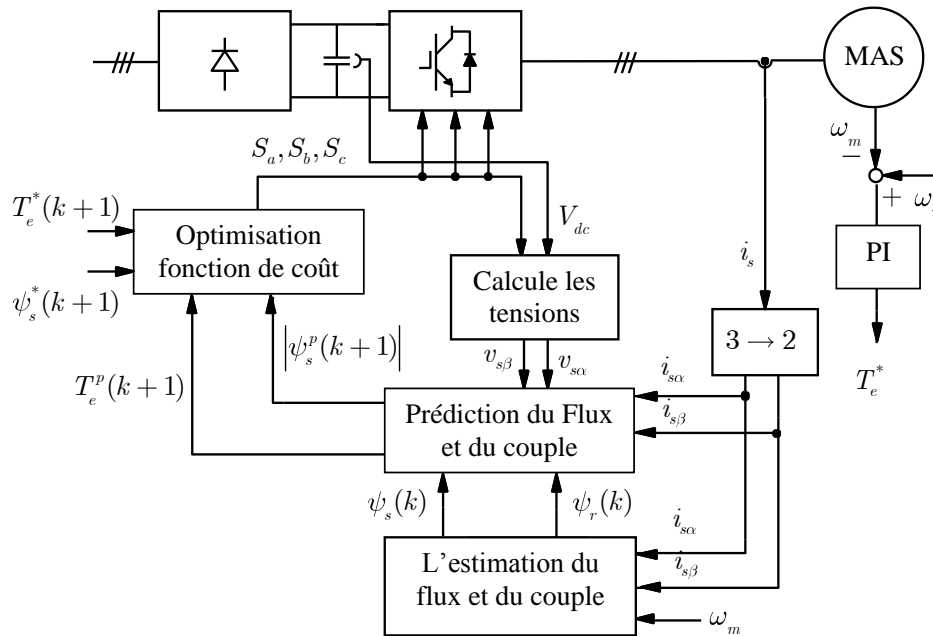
MAS

$S_a, S_b, S_c$

$\omega_m$

$-$

$+$ $\omega$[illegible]

$T_e^*(k+1)$

Optimisation fonction de coût

$\psi_s^*(k+1)$

$V_{dc}$

Calcule les tensions

$i_s$

PI

$3 \rightarrow 2$

$T_e^*$

$\left|\psi_s^p(k+1)\right|$

$v_{s\beta}$ $v_{s\alpha}$

$T_e^p(k+1)$

$i_{s\alpha}$

$i_{s\beta}$

Prédiction du Flux et du couple

$\psi_s(k)$ $\psi_r(k)$

$i_{s\alpha}$

$i_{s\beta}$

L'estimation du flux et du couple

$\omega_m$